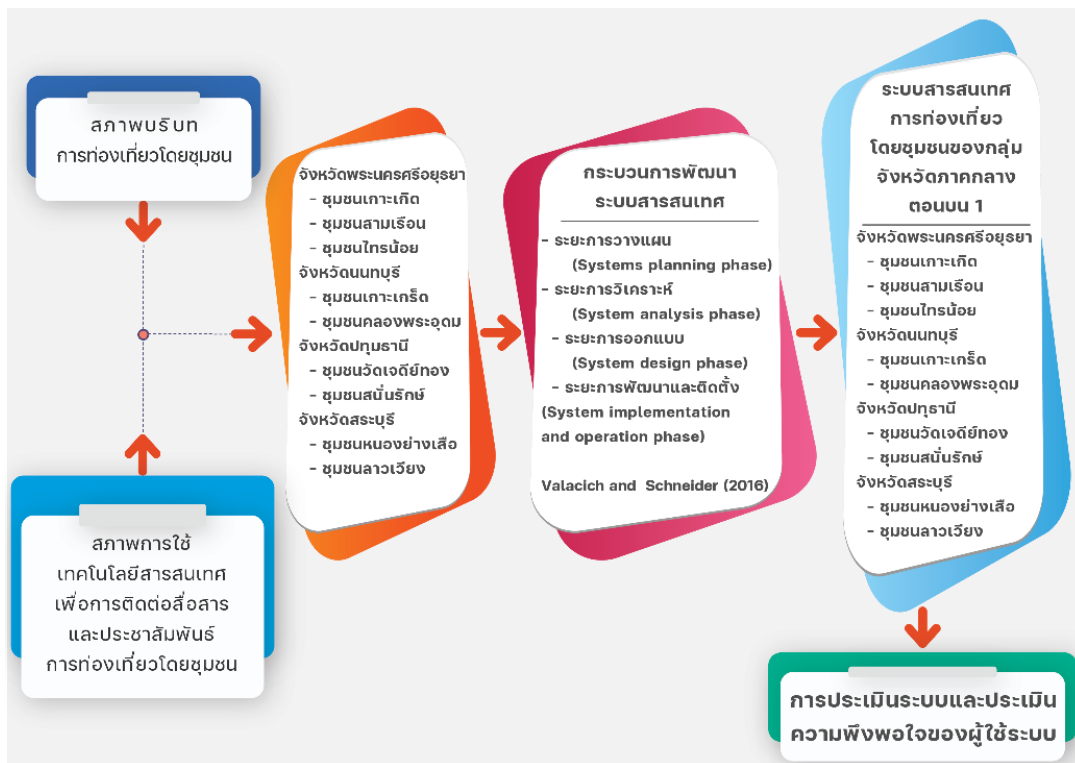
สภาพบริบท
การท่องเที่ยวโดยชุมชน

สภาพการใช้
เทคโนโลยีสารสนเทศ
เพื่อการติดต่อสื่อสาร
และประชาสัมพันธ์
การท่องเที่ยวโดยชุมชน

จังหวัดพระนครศรีอยุธยา
- ชุมชนเกาะเกิด
- ชุมชนสามเรือน
- ชุมชนไทรน้อย
จังหวัดนนทบุรี
- ชุมชนเกาะเกร็ด
- ชุมชนคลองพระอุดม
จังหวัดปทุมธานี
- ชุมชนวัดเจดีย์ทอง
- ชุมชนสนั่นรักษ์
จังหวัดสระบุรี
- ชุมชนหนองย่างเสือ
- ชุมชนลาวเวียง

กระบวนการพัฒนา
ระบบสารสนเทศ
- ระยะการวางแผน
(Systems planning phase)
- ระยะการวิเคราะห์
(System analysis phase)
- ระยะการออกแบบ
(System design phase)
- ระยะการพัฒนาและติดตั้ง
(System implementation
and operation phase)

Valacich and Schneider (2016)

ระบบสารสนเทศ
การท่องเที่ยว
โดยชุมชนของกลุ่ม
จังหวัดภาคกลาง
ตอนบน 1
จังหวัดพระนครศรีอยุธยา
- ชุมชนเกาะเกิด
- ชุมชนสามเรือน
- ชุมชนไทรน้อย
จังหวัดนนทบุรี
- ชุมชนเกาะเกร็ด
- ชุมชนคลองพระอุดม
จังหวัดปทุธานี
- ชุมชนวัดเจดีย์ทอง
- ชุมชนสนั่นรักษ์
จังหวัดสระบุรี
- ชุมชนหนองย่างเสือ
- ชุมชนลาวเวียง

การประเมินระบบและประเมิน
ความพึงพอใจของผู้ใช้ระบบ